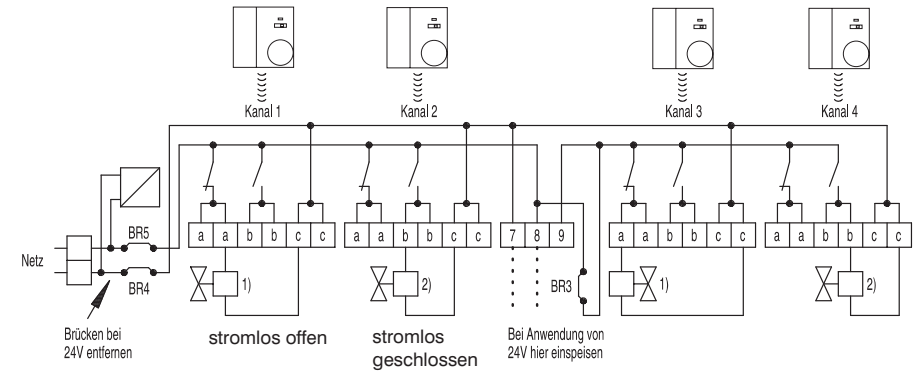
Kanal 1

Kanal 2

Kanal 3

Kanal 4

Netz

BR5

BR4

a a b b c c

a a b b c c

7 8 9

a a b b c c

a a b b c c

1)

2)

BR3

1)

2)

Brücken bei 24V entfernen

stromlos offen

stromlos geschlossen

Bei Anwendung von 24V hier einspeisen